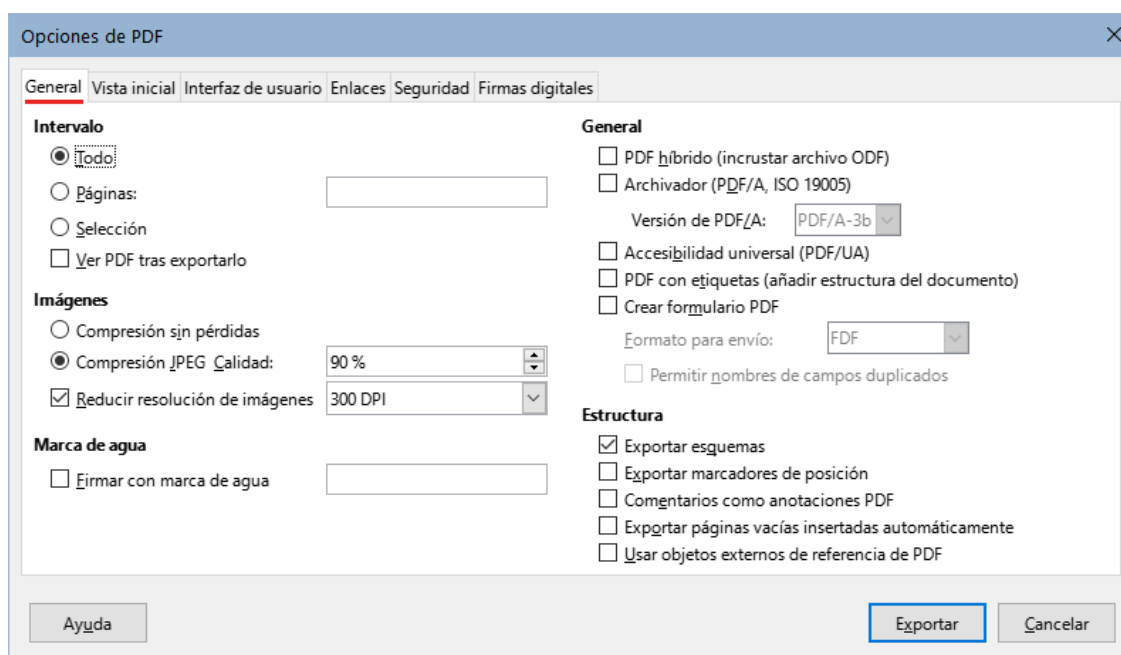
Opciones de PDF

General | Vista inicial | Interfaz de usuario | Enlaces | Seguridad | Firmas digitales

Intervalo
Todo
Páginas:
Selección
Ver PDF tras exportarlo

Imágenes
Compresión sin pérdidas
Compresión JPEG Calidad: 90 %
Reducir resolución de imágenes 300 DPI

Marca de agua
Firmar con marca de agua

General
PDF híbrido (incrustar archivo ODF)
Archivador (PDF/A, ISO 19005)
Versión de PDF/A: PDF/A-3b
Accesibilidad universal (PDF/UA)
PDF con etiquetas (añadir estructura del documento)
Crear formulario PDF
Formato para envío: FDF
Permitir nombres de campos duplicados

Estructura
Exportar esquemas
Exportar marcadores de posición
Comentarios como anotaciones PDF
Exportar páginas vacías insertadas automáticamente
Usar objetos externos de referencia de PDF

Ayuda
Exportar
Cancelar